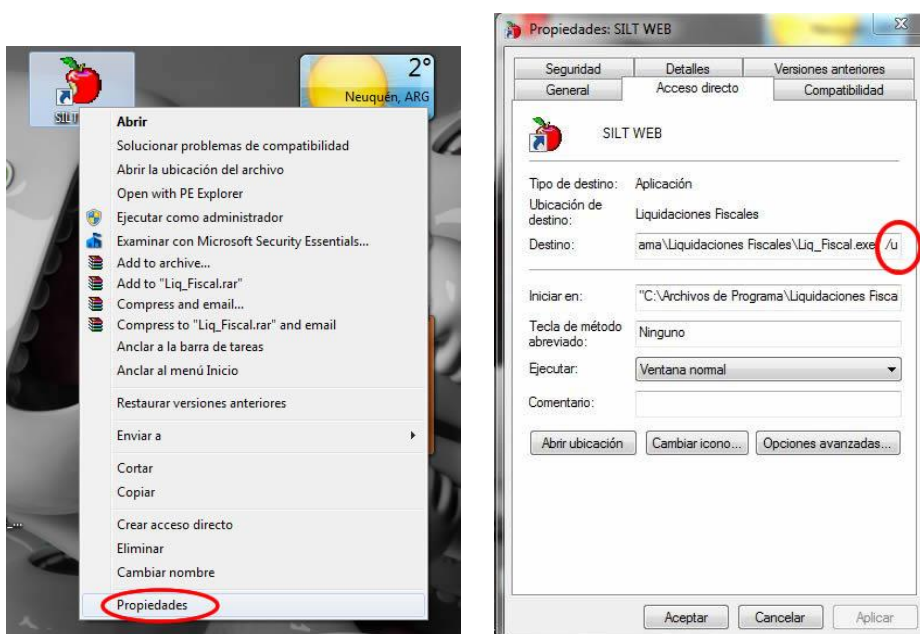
SILT

2°
Neuquén, ARG

Abrir
Solucionar problemas de compatibilidad
Abrir la ubicación del archivo
Open with PE Explorer
Ejecutar como administrador
Examinar con Microsoft Security Essentials...
Add to archive...
Add to "Liq_Fiscal.rar"
Compress and email...
Compress to "Liq_Fiscal.rar" and email
Anclar a la barra de tareas
Anclar al menú Inicio
Restaurar versiones anteriores
Enviar a
Cortar
Copiar
Crear acceso directo
Eliminar
Cambiar nombre
Propiedades

Propiedades: SILT WEB

Seguridad | Detalles | Versiones anteriores
General | Acceso directo | Compatibilidad

SILT WEB

Tipo de destino: Aplicación
Ubicación de destino: Liquidaciones Fiscales
Destino: ama\Liquidaciones Fiscales\Liq_Fiscal.exe /u

Iniciar en: "C:\Archivos de Programa\Liquidaciones Fisca
Tecla de método abreviado: Ninguno
Ejecutar: Ventana normal
Comentario:

Abrir ubicación | Cambiar icono... | Opciones avanzadas...

Aceptar | Cancelar | Aplicar